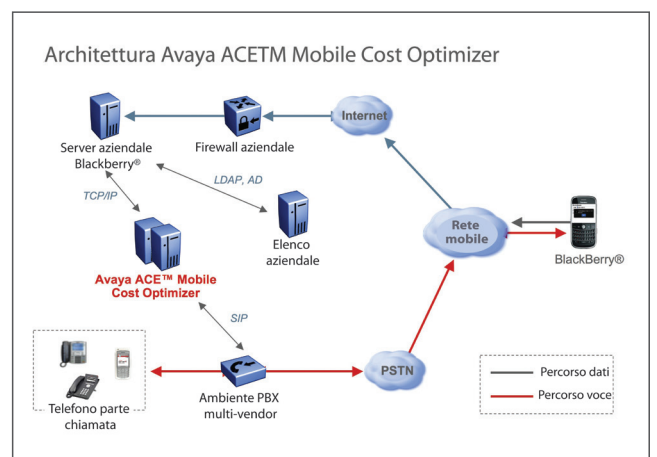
Architettura Avaya ACETM Mobile Cost Optimizer

Server aziendale Blackberry®

Firewall aziendale

Internet

TCP/IP

LDAP, AD

Elenco aziendale

Rete mobile

BlackBerry®

Avaya ACE™ Mobile Cost Optimizer

SIP

PSTN

Telefono parte chiamata

Ambiente PBX multi-vendor

Percorso dati

Percorso voce